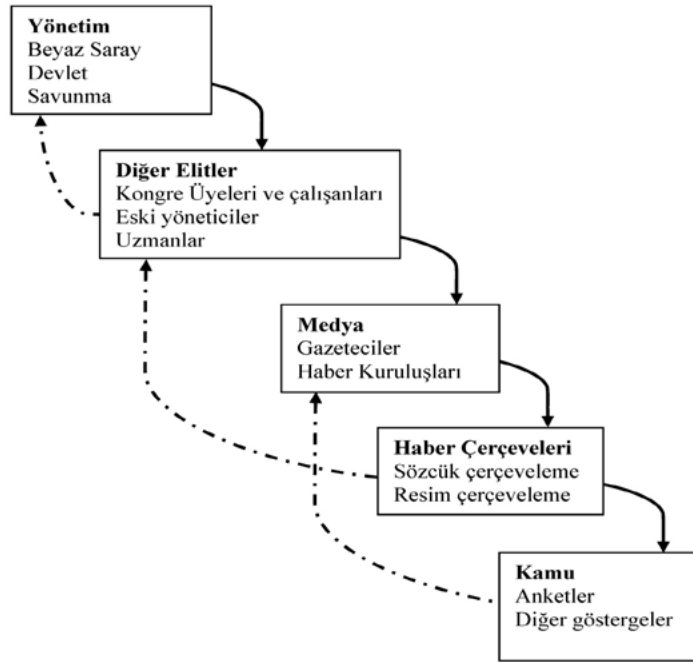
**Yönetim**
Beyaz Saray
Devlet
Savunma

**Diğer Elitler**
Kongre Üyeleri ve çalışanları
Eski yöneticiler
Uzmanlar

**Medya**
Gazeteciler
Haber Kuruluşları

**Haber Çerçeveleri**
Sözcük çerçeveleme
Resim çerçeveleme

**Kamu**
Anketler
Diğer göstergeler